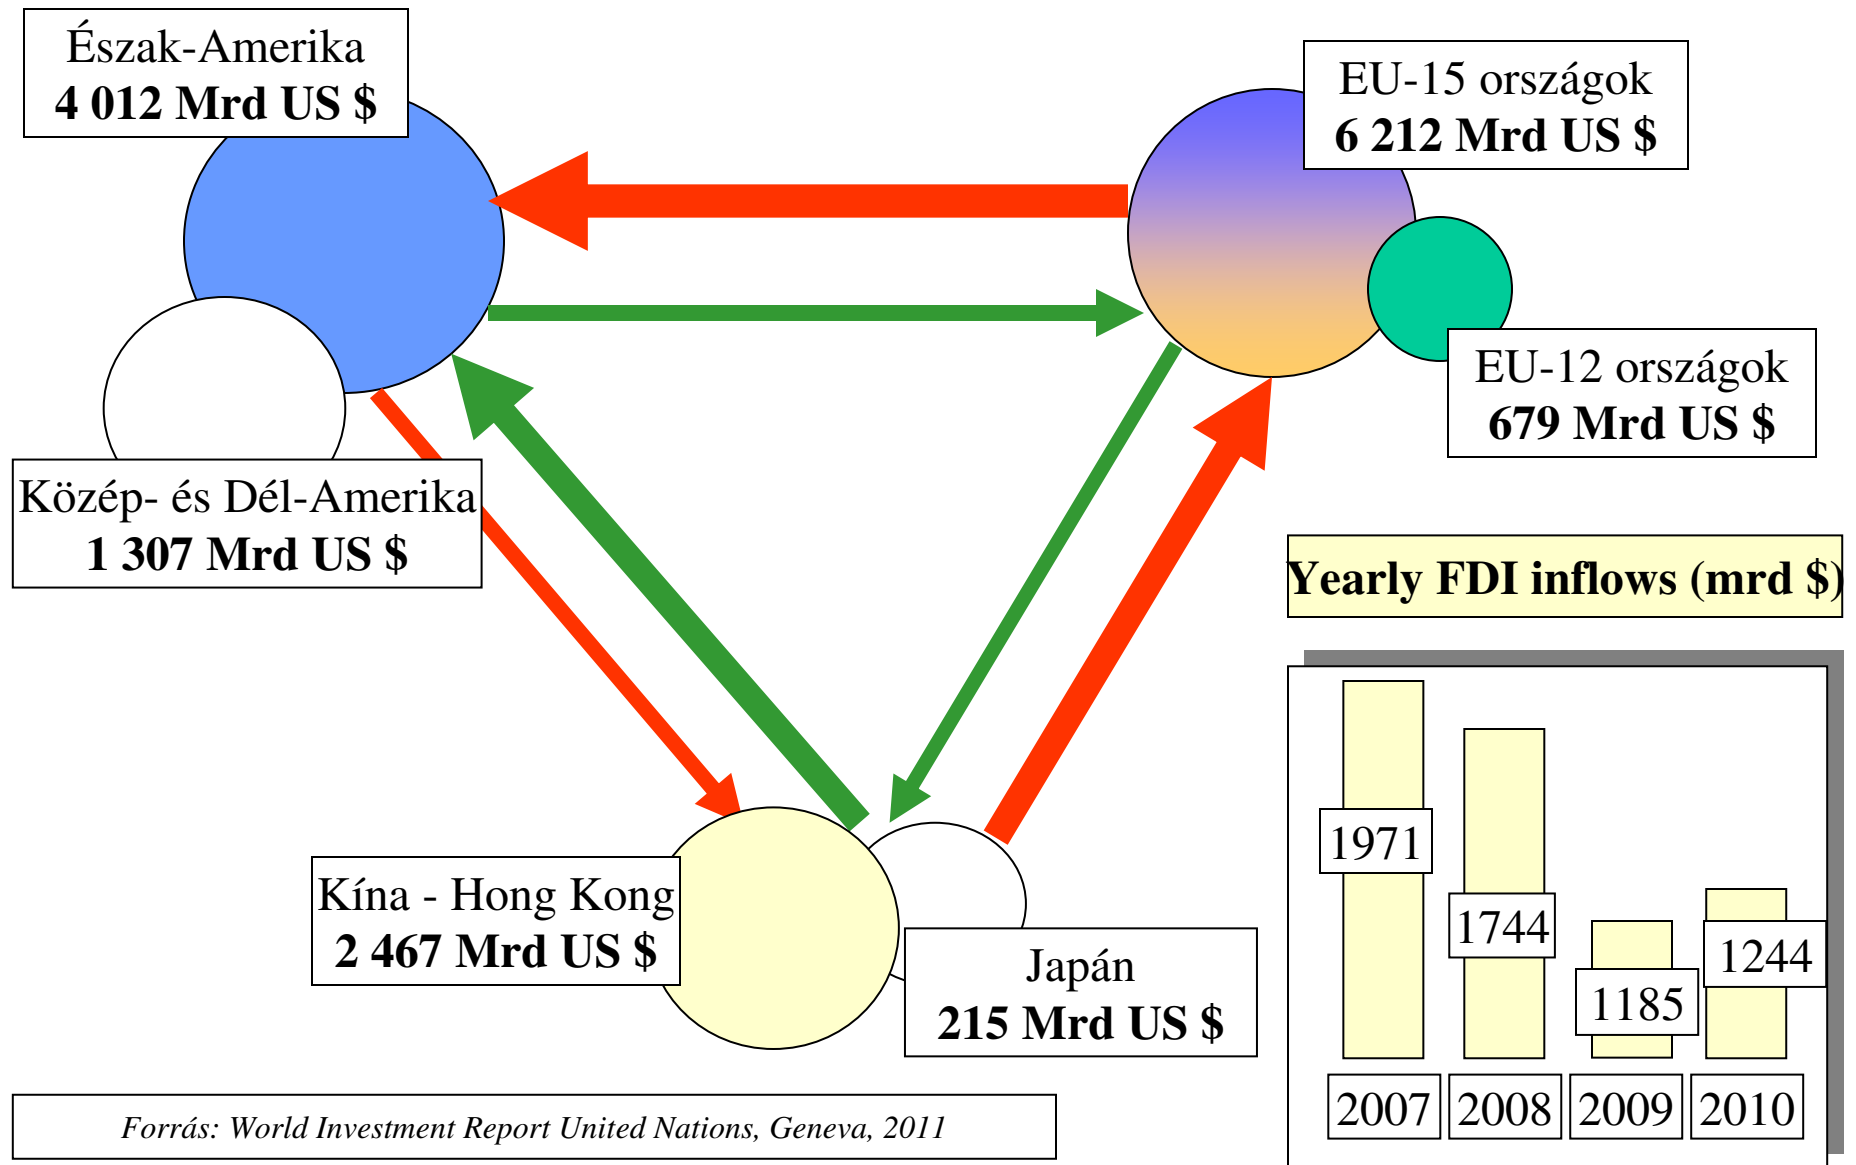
Észak-Amerika
**4 012 Mrd US $**

EU-15 országok
**6 212 Mrd US $**

EU-12 országok
**679 Mrd US $**

Közép- és Dél-Amerika
**1 307 Mrd US $**

Yearly FDI inflows (mrd $)

Kína - Hong Kong
**2 467 Mrd US $**

Japán
**215 Mrd US $**

1971
1744
1185
1244
2007
2008
2009
2010

Forrás: World Investment Report United Nations, Geneva, 2011